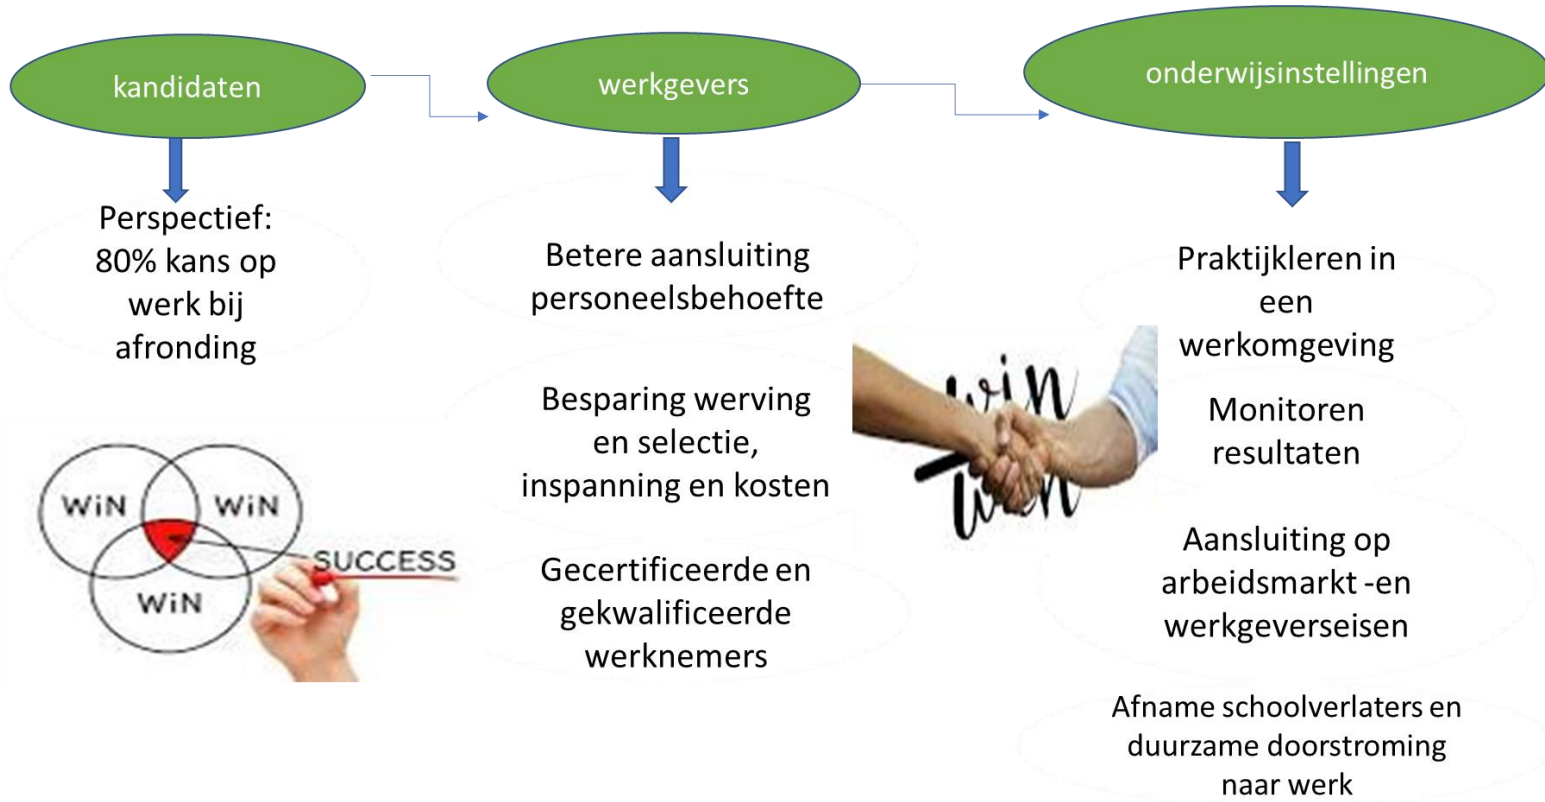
kandidaten

werkgevers

onderwijsinstellingen

Perspectief: 80% kans op werk bij afronding

WiN WiN WiN SUCCESS

Betere aansluiting personeelsbehoefte

Besparing werving en selectie, inspanning en kosten

Gecertificeerde en gekwalificeerde werknemers

win win

Praktijkleren in een werkomgeving

Monitoren resultaten

Aansluiting op arbeidsmarkt -en werkgeverseisen

Afname schoolverlaters en duurzame doorstroming naar werk